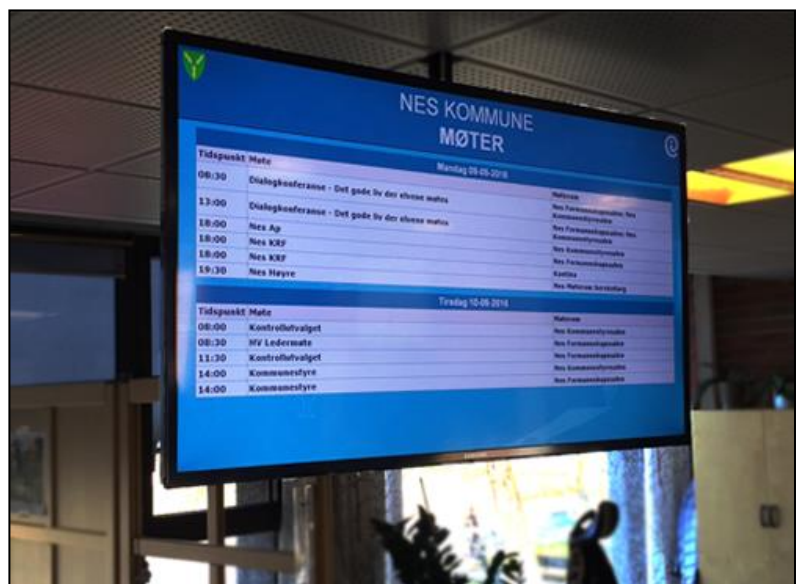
NES KOMMUNE
MØTER

Mandag 09-06-2016

| Tidspunkt | Møte | |
|---|---|---|
| 08:30 | Dialogkonferanse - Det gode liv der ekene møtes | Møterom |
| 13:00 | Dialogkonferanse - Det gode liv der ekene møtes | Nes Formannskapssalen; Nes Kommunestyresalen |
| 18:00 | Nes Ap | Nes Formannskapssalen; Nes Kommunestyresalen |
| 18:00 | Nes KRF | Nes Kommunestyresalen |
| 18:00 | Nes KRF | Nes Formannskapssalen |
| 19:30 | Nes Høyre | Kantina |
| | | Nes Møterom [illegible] |

Tirsdag 10-06-2016

| Tidspunkt | Møte | |
|---|---|---|
| 08:00 | Kontrollutvalget | Møterom |
| 08:30 | HV Ledermøte | Nes Kommunestyresalen |
| 11:30 | Kontrollutvalget | Nes Formannskapssalen |
| 14:00 | Kommunestyre | Nes Kommunestyresalen |
| 14:00 | Kommunestyre | Nes Formannskapssalen |

SAMSUNG